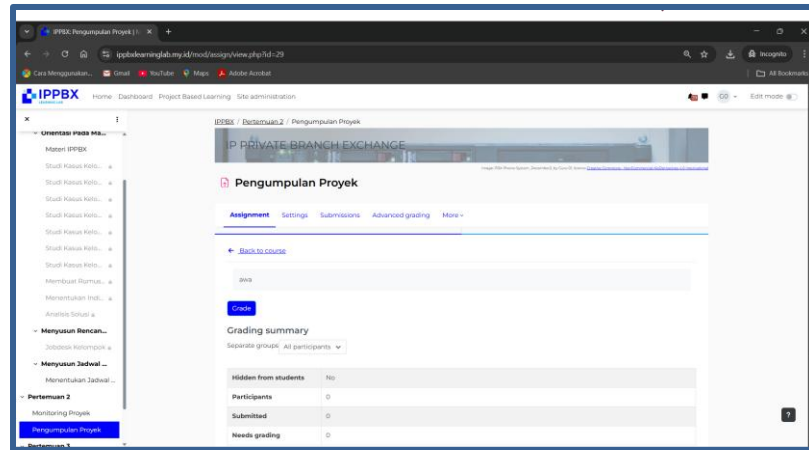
IPPBX: Pengumpulan Proyek | ×  +

ippbxlearninglab.my.id/mod/assign/view.php?id=29

Incognito

Cara Menggunakan...  Gmail  YouTube  Maps  Adobe Acrobat  All Bookmarks

IPPBX  Home  Dashboard  Project Based Learning  Site administration  CO  Edit mode

Orientasi Pada Ma...
Materi IPPBX
Studi Kasus Kelo...
Studi Kasus Kelo...
Studi Kasus Kelo...
Studi Kasus Kelo...
Studi Kasus Kelo...
Studi Kasus Kelo...
Studi Kasus Kelo...
Membuat Rumus...
Menentukan Indi...
Analisis Solusi
Menyusun Rencan...
Jobdesk Kelompok
Menyusun Jadwal ...
Menentukan Jadwal ...
Pertemuan 2
Monitoring Proyek
Pengumpulan Proyek
Pertemuan 3

IPPBX / Pertemuan 2 / Pengumpulan Proyek

IP PRIVATE BRANCH EXCHANGE

Pengumpulan Proyek

Assignment  Settings  Submissions  Advanced grading  More

← Back to course

awa

Grade

Grading summary

Separate groups  All participants

| Hidden from students | No |
|---|---|
| Participants | 0 |
| Submitted | 0 |
| Needs grading | 0 |

?